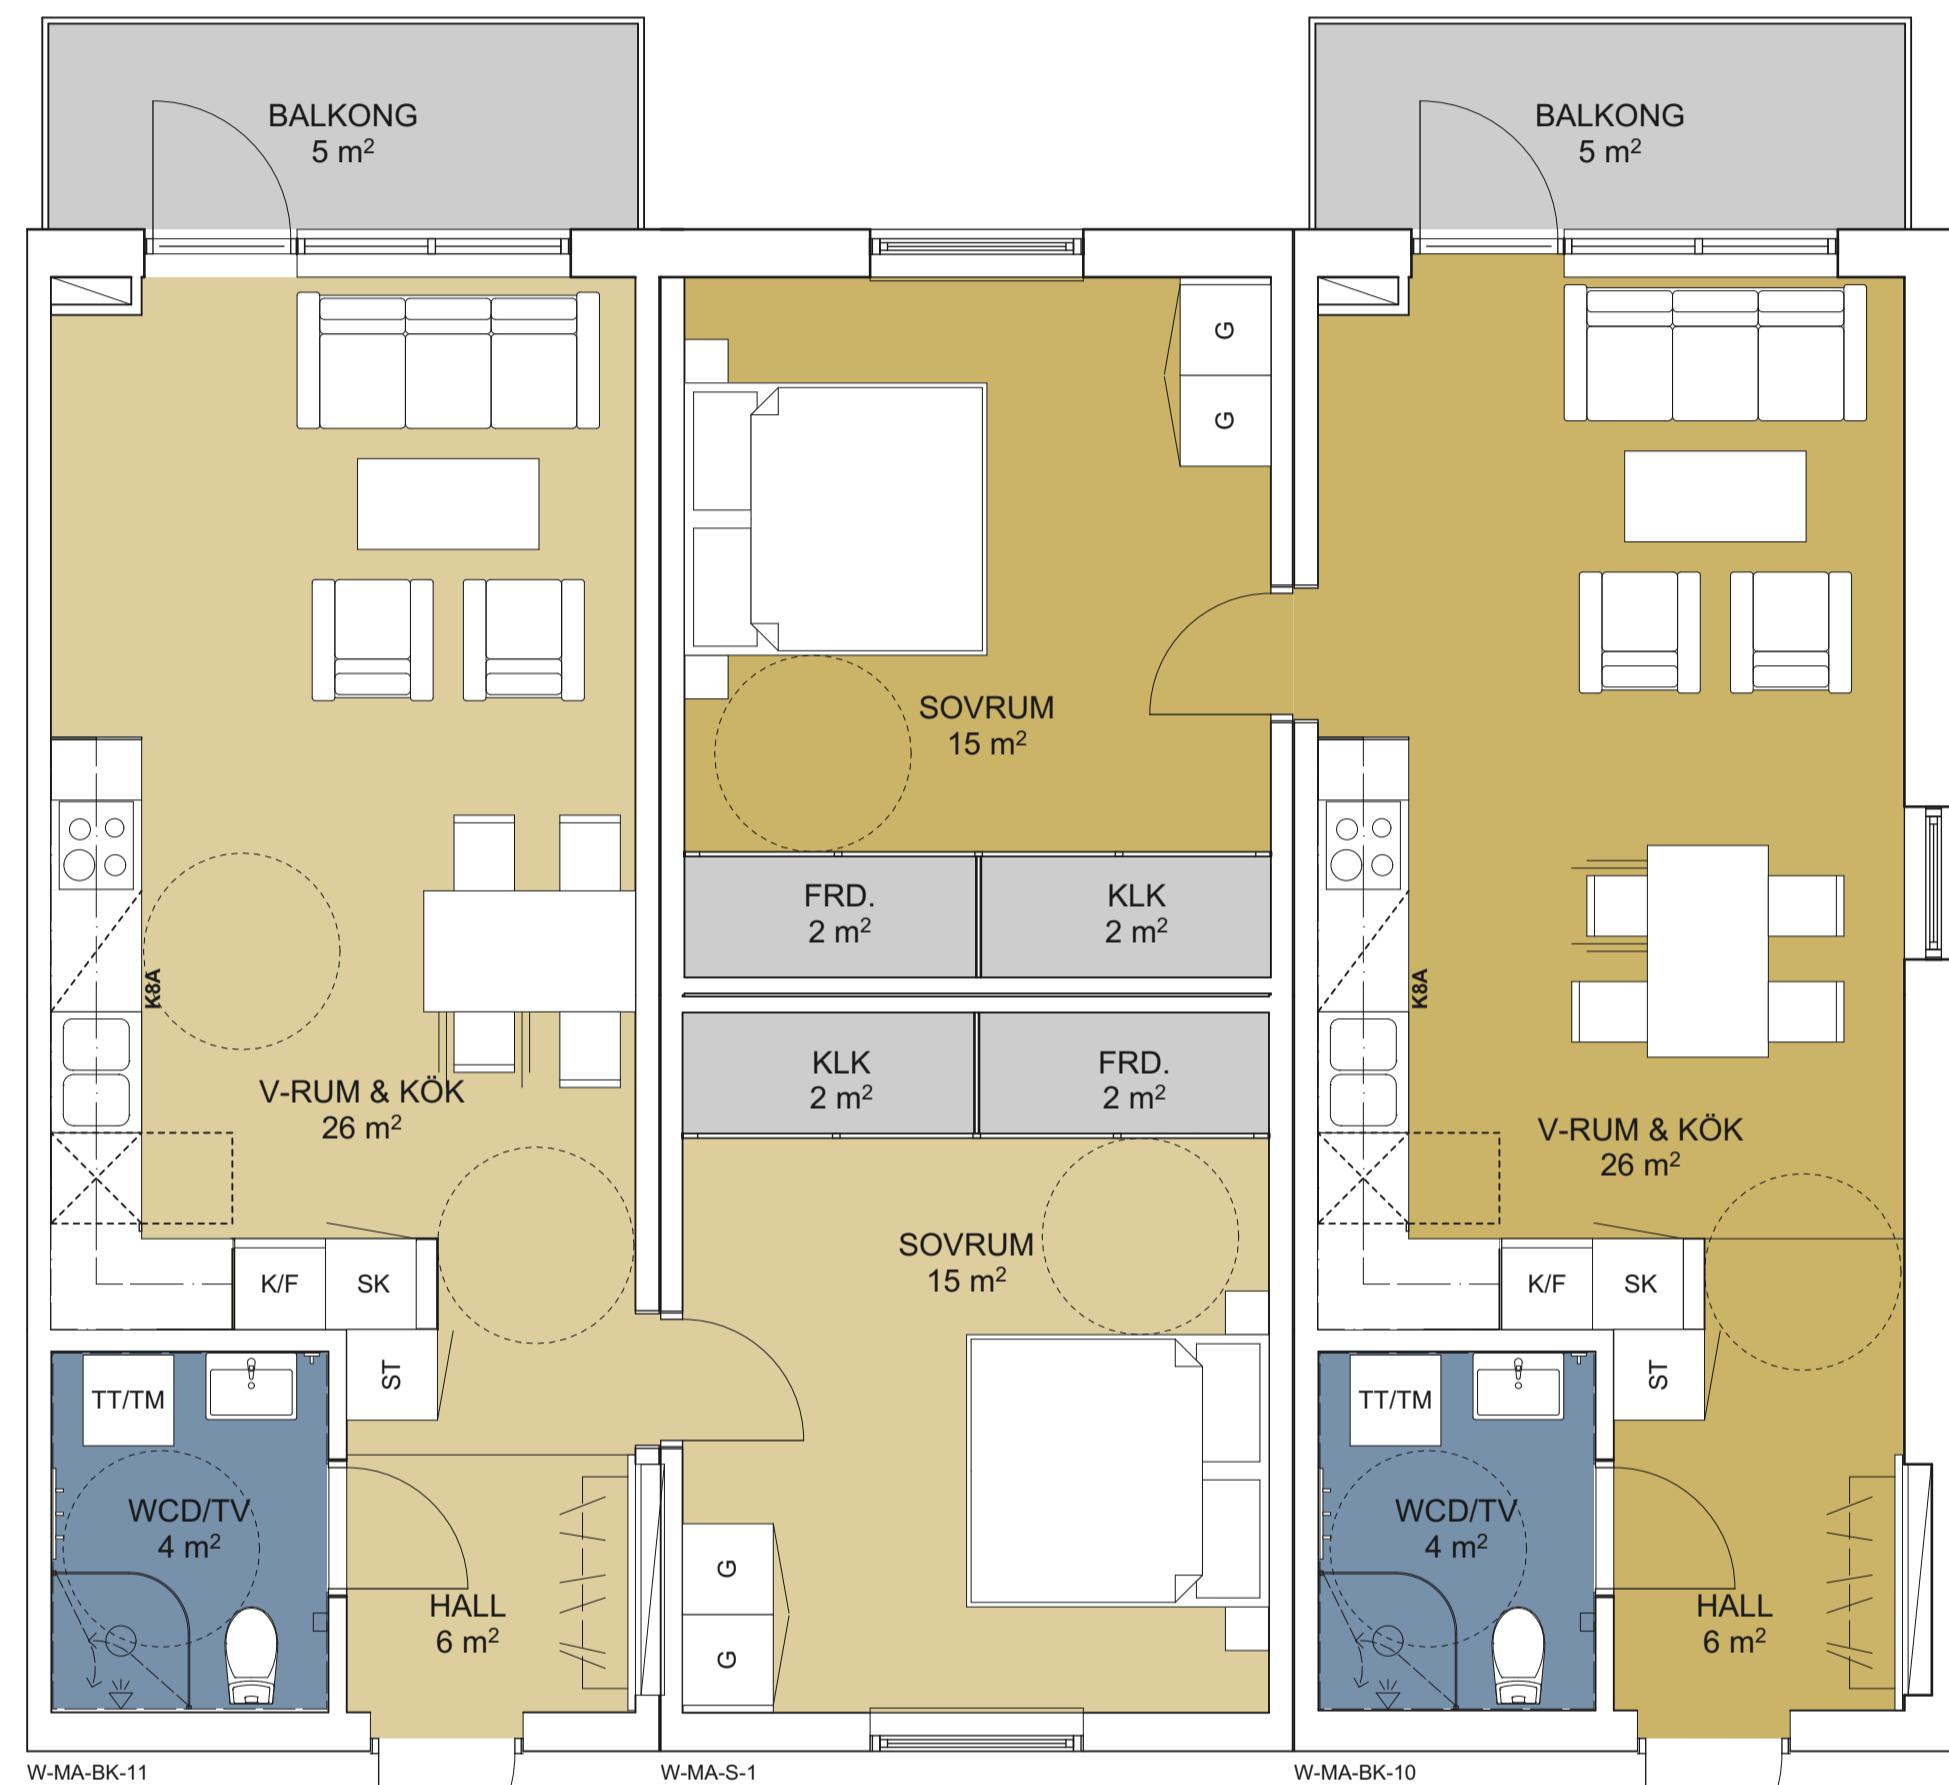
BALKONG
5 m²

BALKONG
5 m²

G
G

SOVRUM
15 m²

FRD.
2 m²

KLK
2 m²

KLK
2 m²

FRD.
2 m²

K8A

V-RUM & KÖK
26 m²

K8A

V-RUM & KÖK
26 m²

SOVRUM
15 m²

K/F
SK
ST

K/F
SK
ST

TT/TM
WCD/TV
4 m²

HALL
6 m²

G
G

TT/TM
WCD/TV
4 m²

HALL
6 m²

W-MA-BK-11
W-MA-S-1
W-MA-BK-10